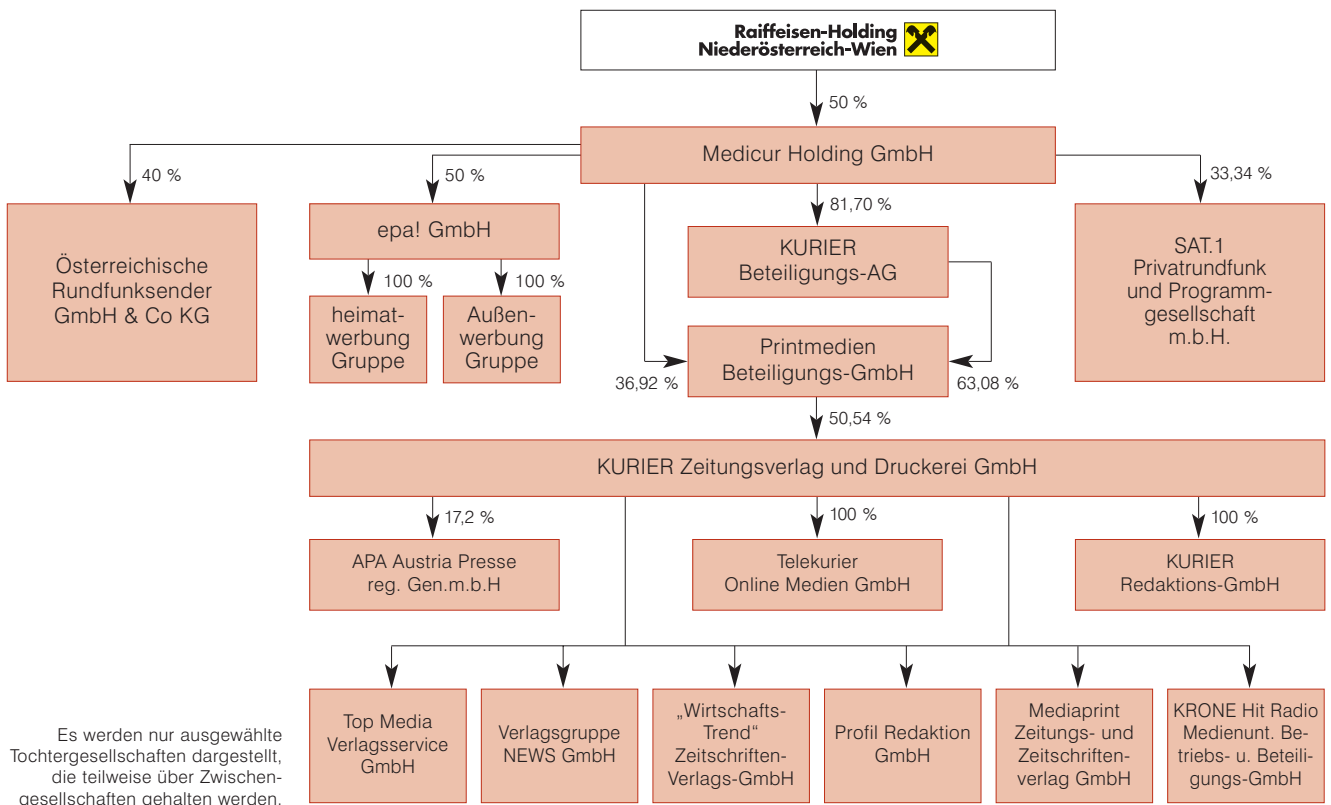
Raiffeisen-Holding Niederösterreich-Wien

50 %

Medicur Holding GmbH

40 %

Österreichische Rundfunksender GmbH & Co KG

50 %

epa! GmbH

100 %

heimatwerbung Gruppe

100 %

Außenwerbung Gruppe

81,70 %

KURIER Beteiligungs-AG

Printmedien Beteiligungs-GmbH

36,92 %

63,08 %

33,34 %

SAT.1 Privatrundfunk und Programmgesellschaft m.b.H.

50,54 %

KURIER Zeitungsverlag und Druckerei GmbH

17,2 %

APA Austria Presse reg. Gen.m.b.H

100 %

Telekurier Online Medien GmbH

100 %

KURIER Redaktions-GmbH

Top Media Verlagsservice GmbH

Verlagsgruppe NEWS GmbH

„Wirtschafts-Trend“ Zeitschriften-Verlags-GmbH

Profil Redaktion GmbH

Mediaprint Zeitungs- und Zeitschriftenverlag GmbH

KRONE Hit Radio Medienunt. Betriebs- u. Beteiligungs-GmbH

Es werden nur ausgewählte Tochtergesellschaften dargestellt, die teilweise über Zwischengesellschaften gehalten werden.